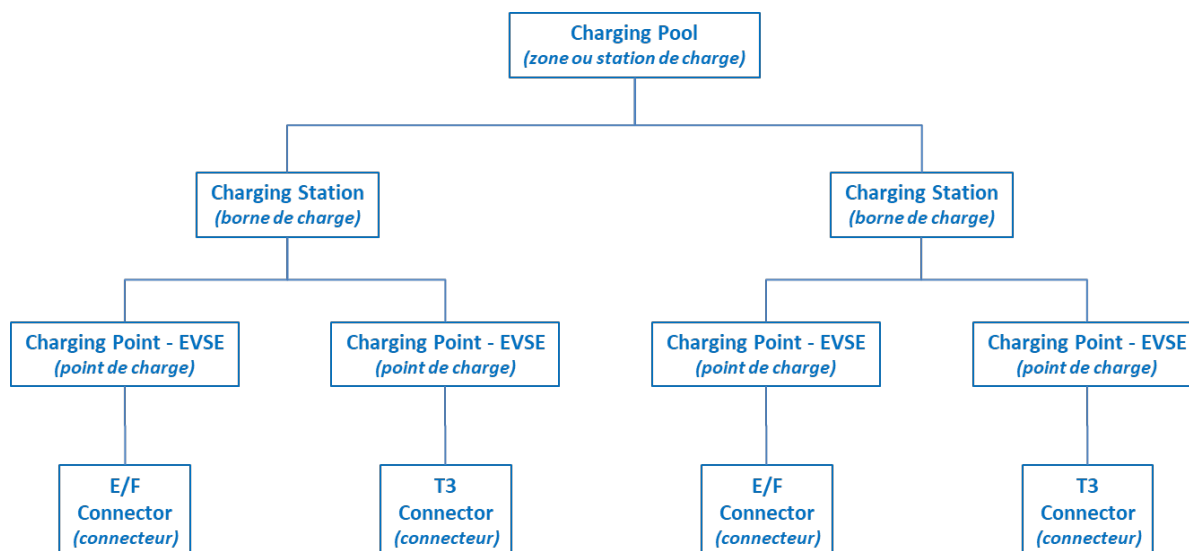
Charging Pool
(zone ou station de charge)

Charging Station
(borne de charge)

Charging Station
(borne de charge)

Charging Point - EVSE
(point de charge)

Charging Point - EVSE
(point de charge)

Charging Point - EVSE
(point de charge)

Charging Point - EVSE
(point de charge)

E/F
Connector
(connecteur)

T3
Connector
(connecteur)

E/F
Connector
(connecteur)

T3
Connector
(connecteur)